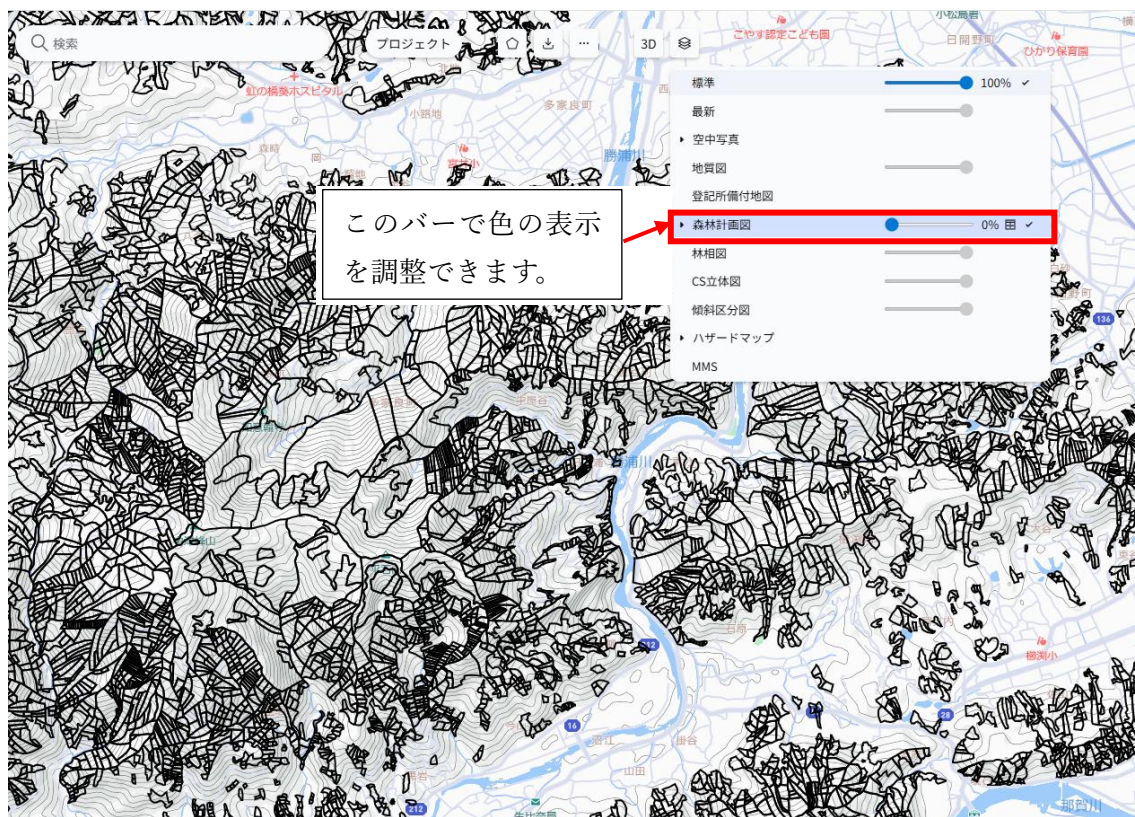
検索

プロジェクト

3D

標準 100%

最新

空中写真

地質図

登記所備付地図

森林計画図 0%

林相図

CS立体図

傾斜区分図

ハザードマップ

MMS

このバーで色の表示を調整できます。

こやす認定こども園

小松島岩

日開野町

ひかり保育園

虹の橋奏ホスピタル

多家良町

小路地

森時

勝浦川

勝浦川

136

212

16

28

212

那賀川

櫛渕小